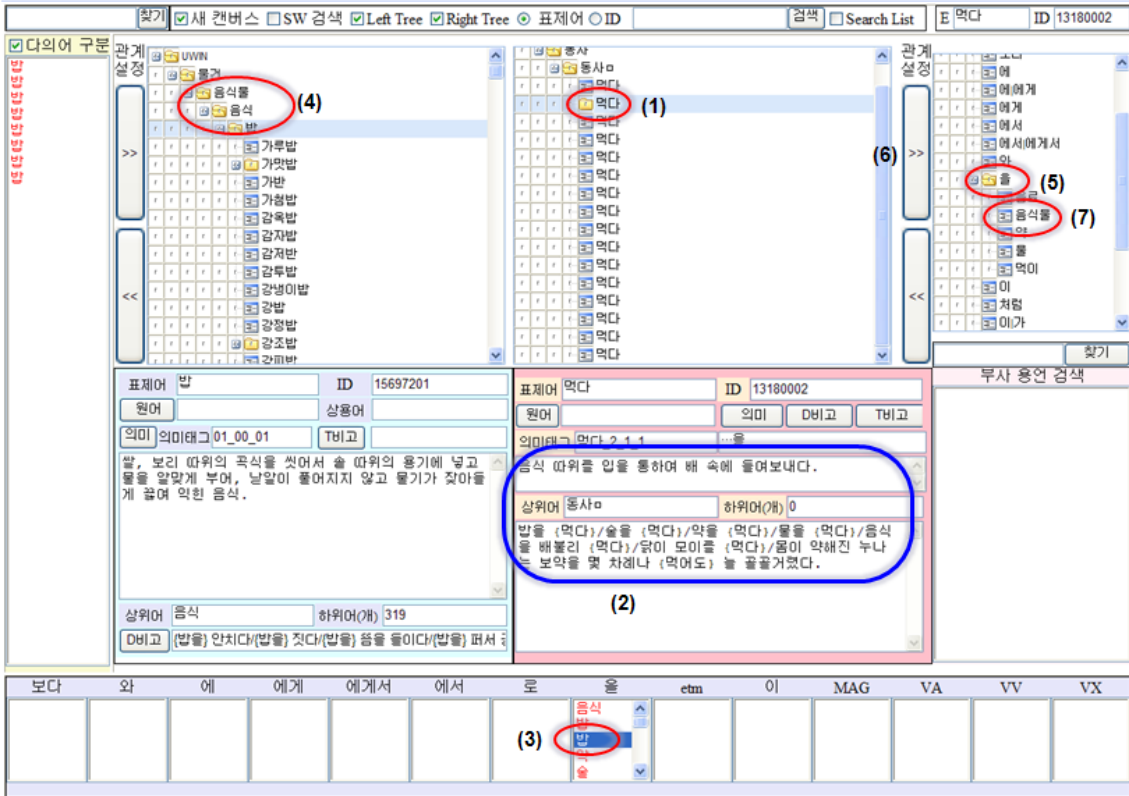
찾기 ☑새 캔버스 □SW 검색 ☑Left Tree ☑Right Tree ⊙표제어 ○ID 검색 □Search List E 먹다 ID 13180002

☑다의어 구분
밥
밥
밥
밥
밥
밥
밥
밥
밥
밥

관계 설정
>>
<<

UWIN
물건
음식물
음식
밥
가루밥
가맛밥
가반
가첨밥
감옥밥
감자밥
감저반
감투밥
강냉이밥
강밥
강정밥
강조밥
강피밥

(4)

동사
동사ㅁ
먹다
먹다
먹다
먹다
먹다
먹다
먹다
먹다
먹다
먹다
먹다
먹다
먹다
먹다
먹다
먹다
먹다

(1)

(6)

관계 설정
>>
<<

로다
에
에에게
에게
에서
에서에게서
와
을
음식물
약
물
먹이
이
처럼
이가

(5)
(7)

찾기
부사 용언 검색

표제어 밥 ID 15697201
원어 상용어
의미 의미태그 01_00_01 T비고
쌀, 보리 따위의 곡식을 씻어서 솥 따위의 용기에 넣고 물을 알맞게 부어, 낟알이 풀어지지 않고 물기가 잦아들게 끓여 익힌 음식.
상위어 음식 하위어(개) 319
D비고 {밥을} 안치다/{밥을} 짓다/{밥을} 뜸을 들이다/{밥을} 퍼서

표제어 먹다 ID 13180002
원어 의미 D비고 T비고
의미태그 먹다_2_1_1 …을
음식 따위를 입을 통하여 배 속에 들여보내다.
상위어 동사ㅁ 하위어(개) 0
밥을 {먹다}/술을 {먹다}/약을 {먹다}/물을 {먹다}/음식을 배불리 {먹다}/닭이 모이를 {먹다}/몸이 약해진 누나는 보약을 몇 차례나 {먹어도} 늘 골골거렸다.

(2)

| 보다 | 와 | 에 | 에게 | 에게서 | 에서 | 로 | 을 | etm | 이 | MAG | VA | VV | VX |
|---|---|---|---|---|---|---|---|---|---|---|---|---|---|
| | | | | | | | 음식<br>밥<br>밥<br>약<br>술 | | | | | | |

(3)